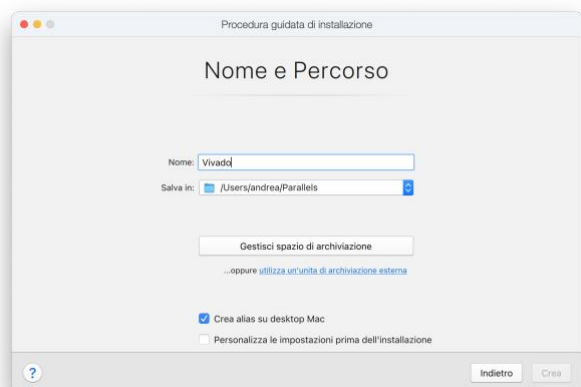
Procedura guidata di installazione

Nome e Percorso

Nome: Vivado

Salva in: /Users/andrea/Parallels

Gestisci spazio di archiviazione

...oppure utilizza un'unita di archiviazione esterna

Crea alias su desktop Mac

Personalizza le impostazioni prima dell'installazione

?

Indietro

Crea